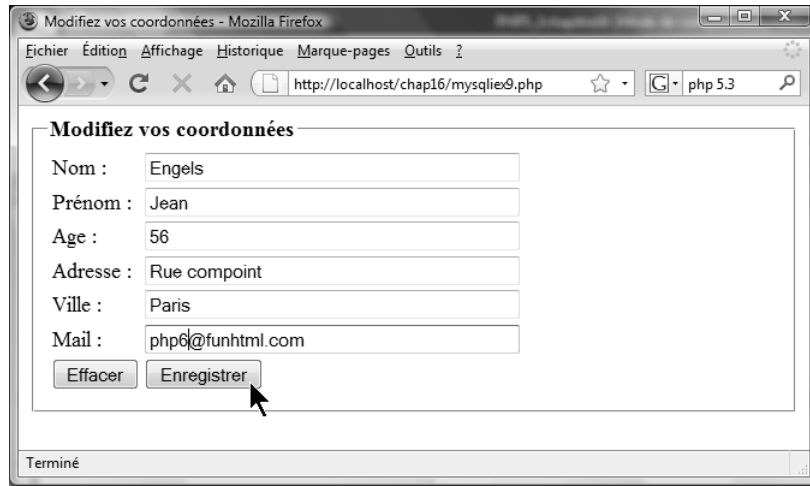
Modifiez vos coordonnées - Mozilla Firefox

Fichier Édition Affichage Historique Marque-pages Outils ?

http://localhost/chap16/mysqliex9.php

php 5.3

Modifiez vos coordonnées

| Nom : | Engels |
|---|---|
| Prénom : | Jean |
| Age : | 56 |
| Adresse : | Rue compoint |
| Ville : | Paris |
| Mail : | php6@funhtml.com |

Effacer Enregistrer

Terminé